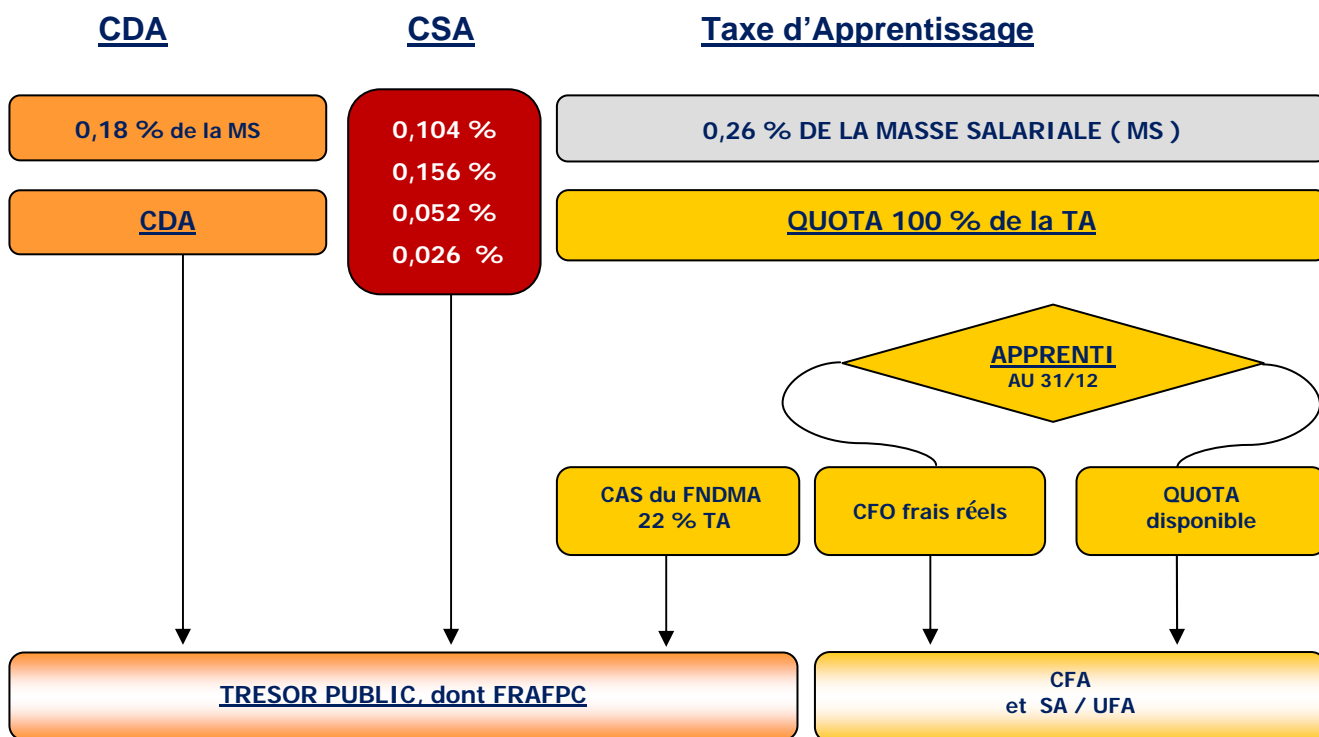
CDA

CSA

Taxe d'Apprentissage

0,18 % de la MS

CDA

0,104 %
0,156 %
0,052 %
0,026 %

0,26 % DE LA MASSE SALARIALE ( MS )

QUOTA 100 % de la TA

APPRENTI
AU 31/12

CAS du FNDMA
22 % TA

CFO frais réels

QUOTA
disponible

TRESOR PUBLIC, dont FRAFPC

CFA
et SA / UFA